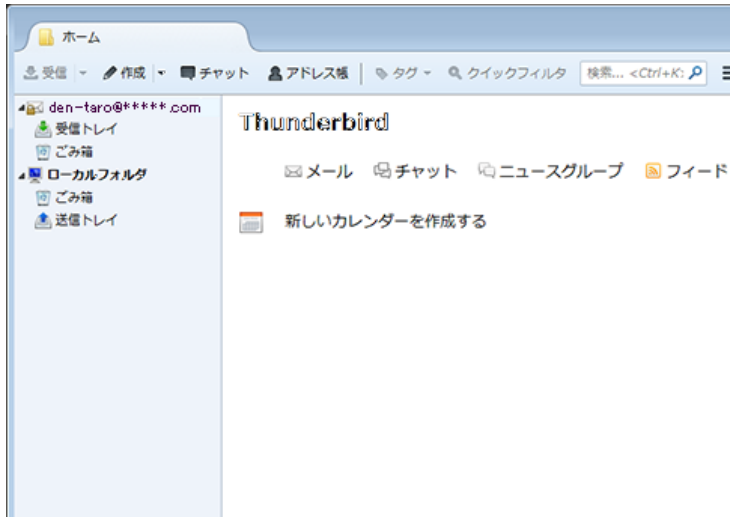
ホーム

受信 作成 チャット アドレス帳 タグ クイックフィルタ 検索... <Ctrl+K>

den-taro@*****.com
受信トレイ
ごみ箱
ローカルフォルダ
ごみ箱
送信トレイ

Thunderbird

メール チャット ニュースグループ フィード

新しいカレンダーを作成する